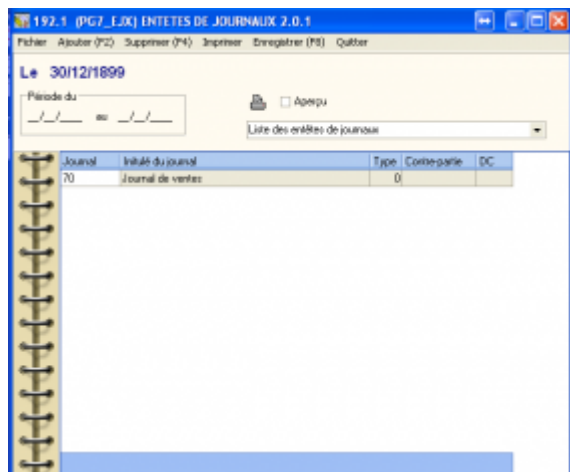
192.1 (PG7_EJX) ENTETES DE JOURNAUX 2.0.1

Fichier Ajouter (F2) Supprimer (F4) Imprimer Enregistrer (F8) Quitter

Le 30/12/1899

Période du
__/__/____ au __/__/____

Aperçu

Liste des entêtes de journaux

| Journal | Intitulé du journal | Type | Contre-partie | DC |
|---|---|---|---|---|
| 70 | Journal de ventes | 0 | | |